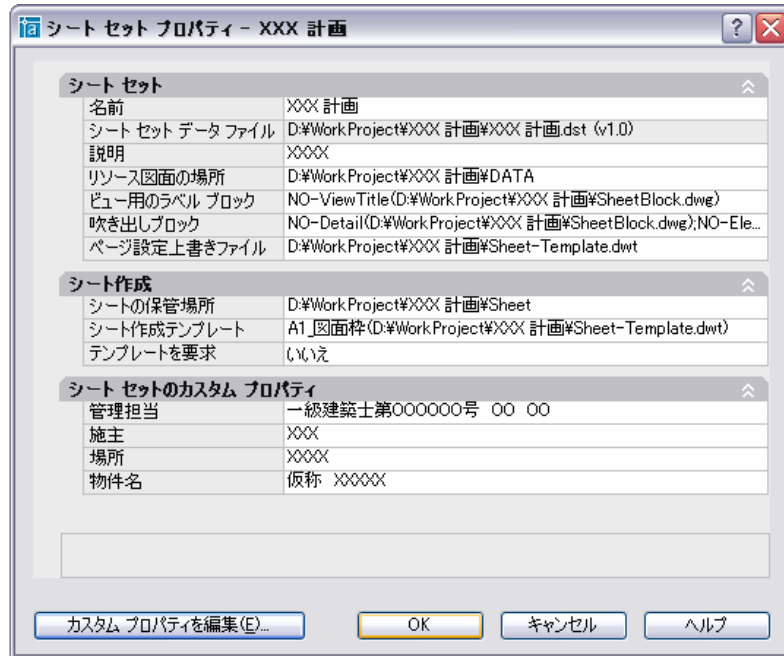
シート セット プロパティ - XXX 計画

シート セット

| | |
|---|---|
| 名前 | XXX 計画 |
| シート セット データ ファイル | D:¥WorkProject¥XXX 計画¥XXX 計画.dst (v1.0) |
| 説明 | XXXX |
| リソース図面の場所 | D:¥WorkProject¥XXX 計画¥DATA |
| ビュー用のラベル ブロック | NO-ViewTitle(D:¥WorkProject¥XXX 計画¥SheetBlock.dwg) |
| 吹き出しブロック | NO-Detail(D:¥WorkProject¥XXX 計画¥SheetBlock.dwg);NO-Ele... |
| ページ設定上書きファイル | D:¥WorkProject¥XXX 計画¥Sheet-Template.dwt |

シート作成

| | |
|---|---|
| シートの保管場所 | D:¥WorkProject¥XXX 計画¥Sheet |
| シート作成テンプレート | A1_図面枠(D:¥WorkProject¥XXX 計画¥Sheet-Template.dwt) |
| テンプレートを要求 | いいえ |

シート セットのカスタム プロパティ

| | |
|---|---|
| 管理担当 | 一級建築士第000000号 OO OO |
| 施主 | XXX |
| 場所 | XXXX |
| 物件名 | 仮称 XXXXX |

カスタム プロパティを編集(E)... OK キャンセル ヘルプ